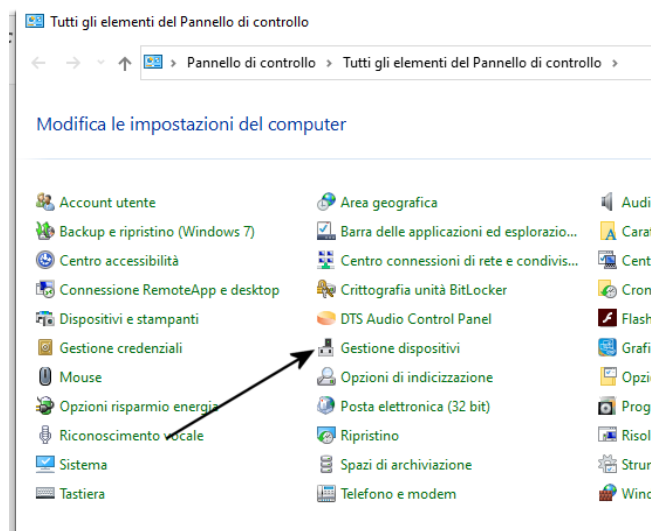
Tutti gli elementi del Pannello di controllo

Pannello di controllo › Tutti gli elementi del Pannello di controllo ›

Modifica le impostazioni del computer

Account utente
Backup e ripristino (Windows 7)
Centro accessibilità
Connessione RemoteApp e desktop
Dispositivi e stampanti
Gestione credenziali
Mouse
Opzioni risparmio energia
Riconoscimento vocale
Sistema
Tastiera

Area geografica
Barra delle applicazioni ed esplorazio...
Centro connessioni di rete e condivis...
Crittografia unità BitLocker
DTS Audio Control Panel
Gestione dispositivi
Opzioni di indicizzazione
Posta elettronica (32 bit)
Ripristino
Spazi di archiviazione
Telefono e modem

Audi
Carat
Cent
Crono
Flash
Grafi
Opzio
Progr
Risol
Strur
Wind